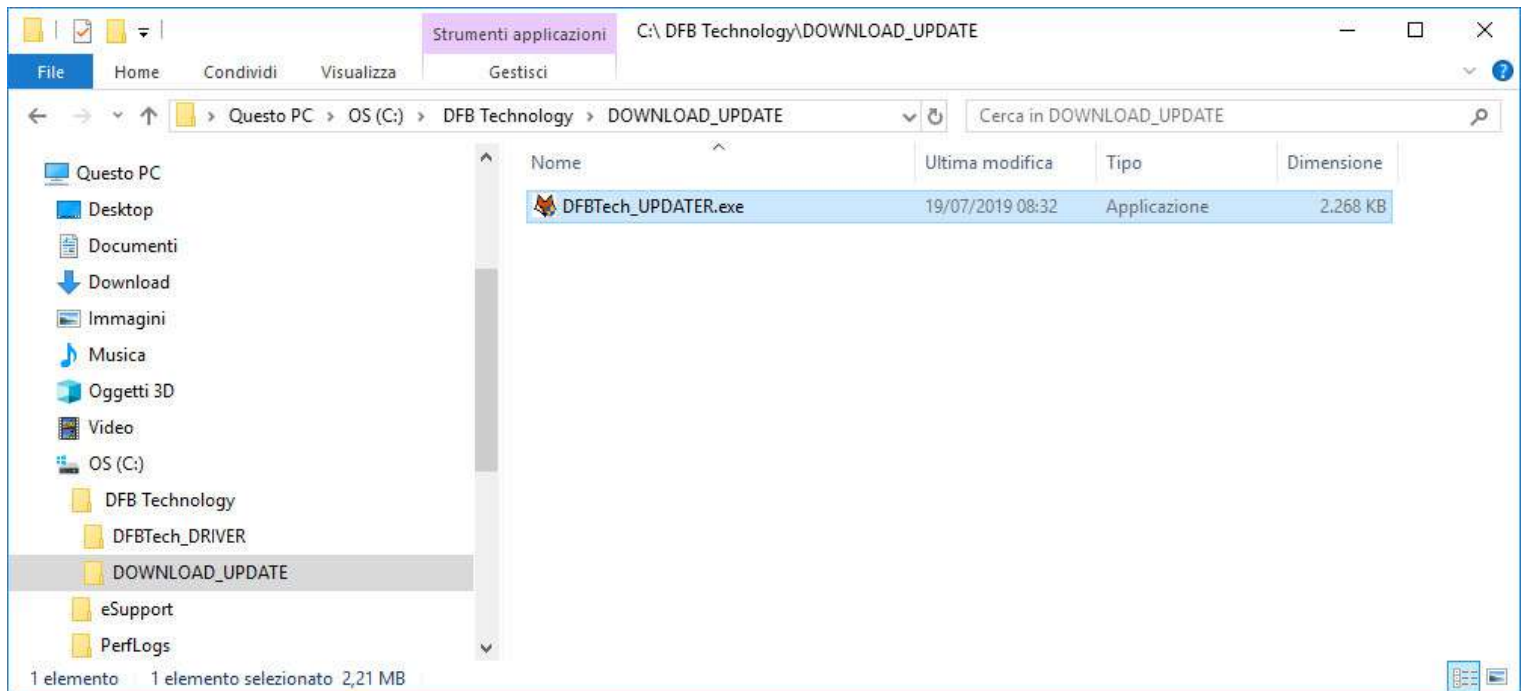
Strumenti applicazioni C:\ DFB Technology\DOWNLOAD_UPDATE

File Home Condividi Visualizza Gestisci

> Questo PC > OS (C:) > DFB Technology > DOWNLOAD_UPDATE

Cerca in DOWNLOAD_UPDATE

Questo PC
Desktop
Documenti
Download
Immagini
Musica
Oggetti 3D
Video
OS (C:)
DFB Technology
DFBTech_DRIVER
DOWNLOAD_UPDATE
eSupport
PerfLogs

| Nome | Ultima modifica | Tipo | Dimensione |
|---|---|---|---|
| DFBTech_UPDATER.exe | 19/07/2019 08:32 | Applicazione | 2.268 KB |

1 elemento 1 elemento selezionato 2,21 MB